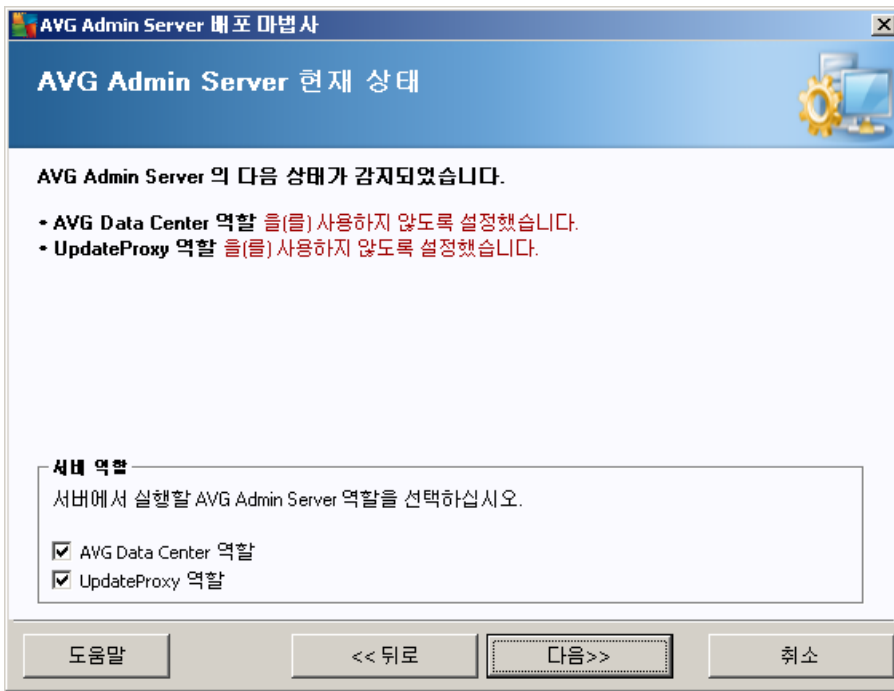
AVG Admin Server 배포 마법사

AVG Admin Server 현재 상태

AVG Admin Server 의 다음 상태가 감지되었습니다.

• AVG Data Center 역할 을(를) 사용하지 않도록 설정했습니다.
• UpdateProxy 역할 을(를) 사용하지 않도록 설정했습니다.

서버 역할

서버에서 실행할 AVG Admin Server 역할을 선택하십시오.

☑ AVG Data Center 역할
☑ UpdateProxy 역할

도움말 | << 뒤로 | 다음>> | 취소